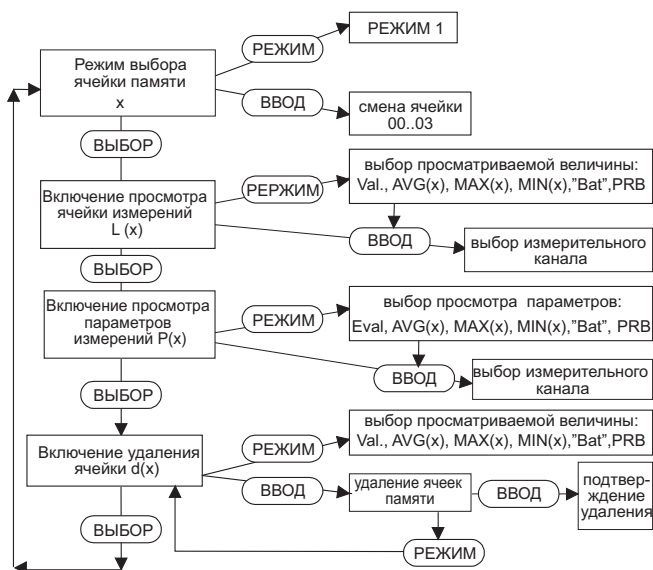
Режим выбора ячейки памяти
x

РЕЖИМ

РЕЖИМ 1

ВВОД

смена ячейки
00..03

ВЫБОР

Включение просмотра ячейки измерений
L (x)

РЕРЖИМ

выбор просматриваемой величины:
Val., AVG(x), MAX(x), MIN(x),"Bat",PRB

ВВОД

выбор измерительного канала

ВЫБОР

Включение просмотра параметров измерений P(x)

РЕЖИМ

выбор просмотра параметров:
Eval, AVG(x), MAX(x), MIN(x),"Bat", PRB

ВВОД

выбор измерительного канала

ВЫБОР

Включение удаления ячейки d(x)

РЕЖИМ

выбор просматриваемой величины:
Val., AVG(x), MAX(x), MIN(x),"Bat",PRB

ВВОД

удаление ячеек памяти

ВВОД

подтверждение удаления

РЕЖИМ

ВЫБОР